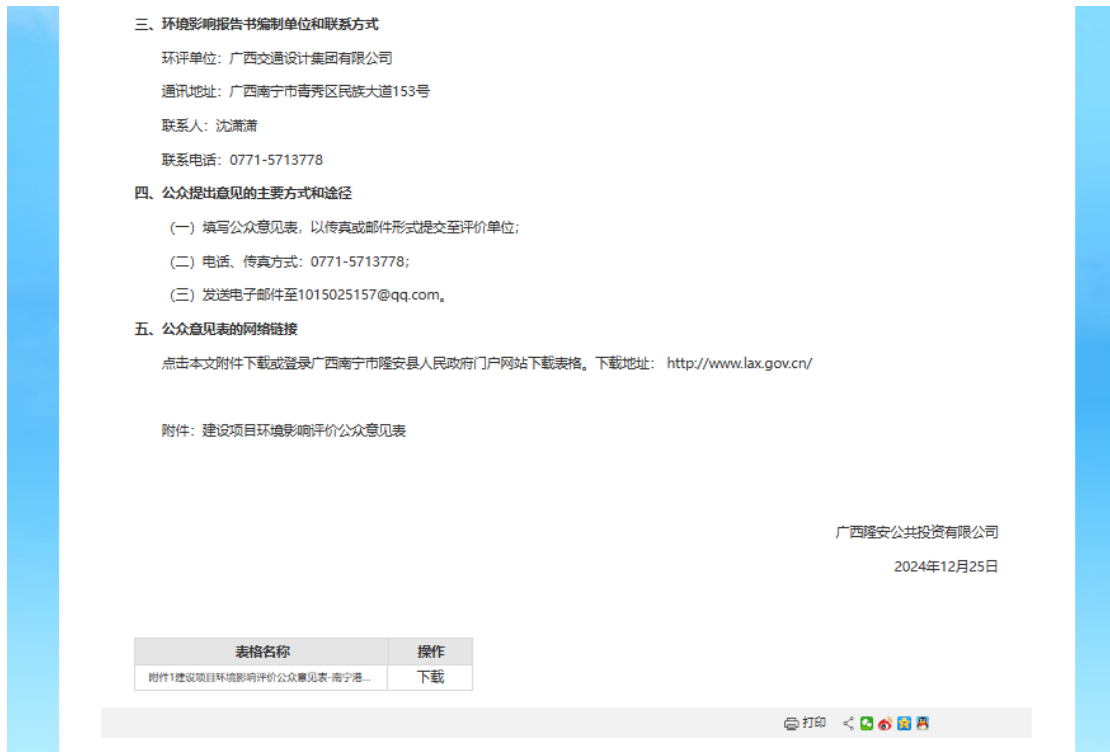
三、环境影响报告书编制单位和联系方式

环评单位：广西交通设计集团有限公司

通讯地址：广西南宁市青秀区民族大道153号

联系人：沈潇潇

联系电话：0771-5713778

四、公众提出意见的主要方式和途径

（一）填写公众意见表，以传真或邮件形式提交至评价单位；

（二）电话、传真方式：0771-5713778；

（三）发送电子邮件至1015025157@qq.com。

五、公众意见表的网络链接

点击本文附件下载或登录广西南宁市隆安县人民政府门户网站下载表格。下载地址：http://www.lax.gov.cn/

附件：建设项目环境影响评价公众意见表

广西隆安公共投资有限公司

2024年12月25日

| 表格名称 | 操作 |
|---|---|
| 附件1建设项目环境影响评价公众意见表-南宁港... | 下载 |

打印